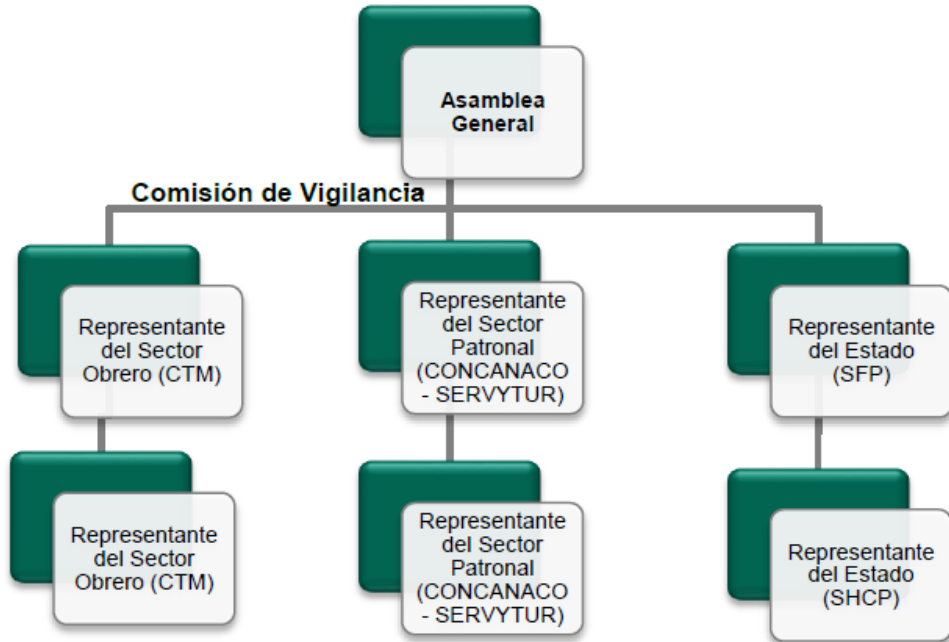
Asamblea General

Comisión de Vigilancia

Representante del Sector Obrero (CTM)

Representante del Sector Patronal (CONCANACO - SERVYTUR)

Representante del Estado (SFP)

Representante del Sector Obrero (CTM)

Representante del Sector Patronal (CONCANACO - SERVYTUR)

Representante del Estado (SHCP)